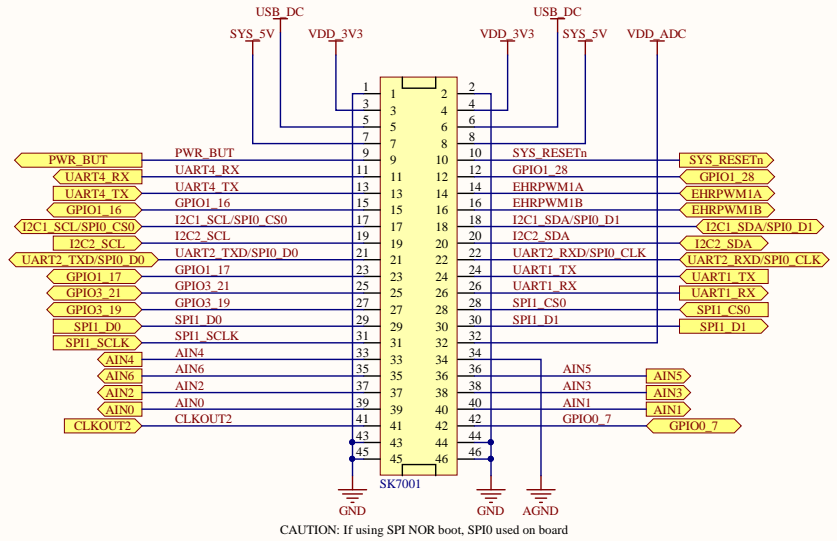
USB_DC
SYS_5V
VDD_3V3
USB_DC
VDD_3V3
SYS_5V
VDD_ADC

1 2
3 4
5 6
7 8
PWR_BUT PWR_BUT 9 10 SYS_RESETn SYS_RESETn
UART4_RX UART4_RX 11 12 GPIO1_28 GPIO1_28
UART4_TX UART4_TX 13 14 EHRPWM1A EHRPWM1A
GPIO1_16 GPIO1_16 15 16 EHRPWM1B EHRPWM1B
I2C1_SCL/SPI0_CS0 I2C1_SCL/SPI0_CS0 17 18 I2C1_SDA/SPI0_D1 I2C1_SDA/SPI0_D1
I2C2_SCL I2C2_SCL 19 20 I2C2_SDA I2C2_SDA
UART2_TXD/SPI0_D0 UART2_TXD/SPI0_D0 21 22 UART2_RXD/SPI0_CLK UART2_RXD/SPI0_CLK
GPIO1_17 GPIO1_17 23 24 UART1_TX UART1_TX
GPIO3_21 GPIO3_21 25 26 UART1_RX UART1_RX
GPIO3_19 GPIO3_19 27 28 SPI1_CS0 SPI1_CS0
SPI1_D0 SPI1_D0 29 30 SPI1_D1 SPI1_D1
SPI1_SCLK SPI1_SCLK 31 32
AIN4 AIN4 33 34
AIN6 AIN6 35 36 AIN5 AIN5
AIN2 AIN2 37 38 AIN3 AIN3
AIN0 AIN0 39 40 AIN1 AIN1
CLKOUT2 CLKOUT2 41 42 GPIO0_7 GPIO0_7
43 44
45 46
SK7001
GND
GND
AGND
CAUTION: If using SPI NOR boot, SPI0 used on board